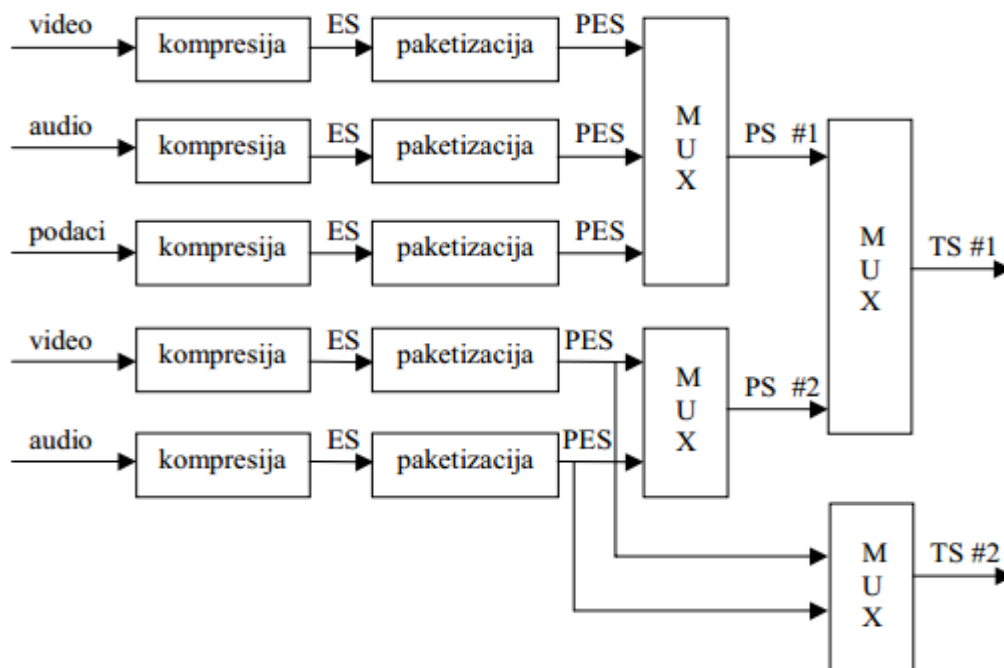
video
kompresija
ES
paketizacija
PES

audio
kompresija
ES
paketizacija
PES

podaci
kompresija
ES
paketizacija
PES

M
U
X

PS #1

M
U
X

TS #1

video
kompresija
ES
paketizacija
PES

audio
kompresija
ES
paketizacija
PES

M
U
X

PS #2

M
U
X

TS #2